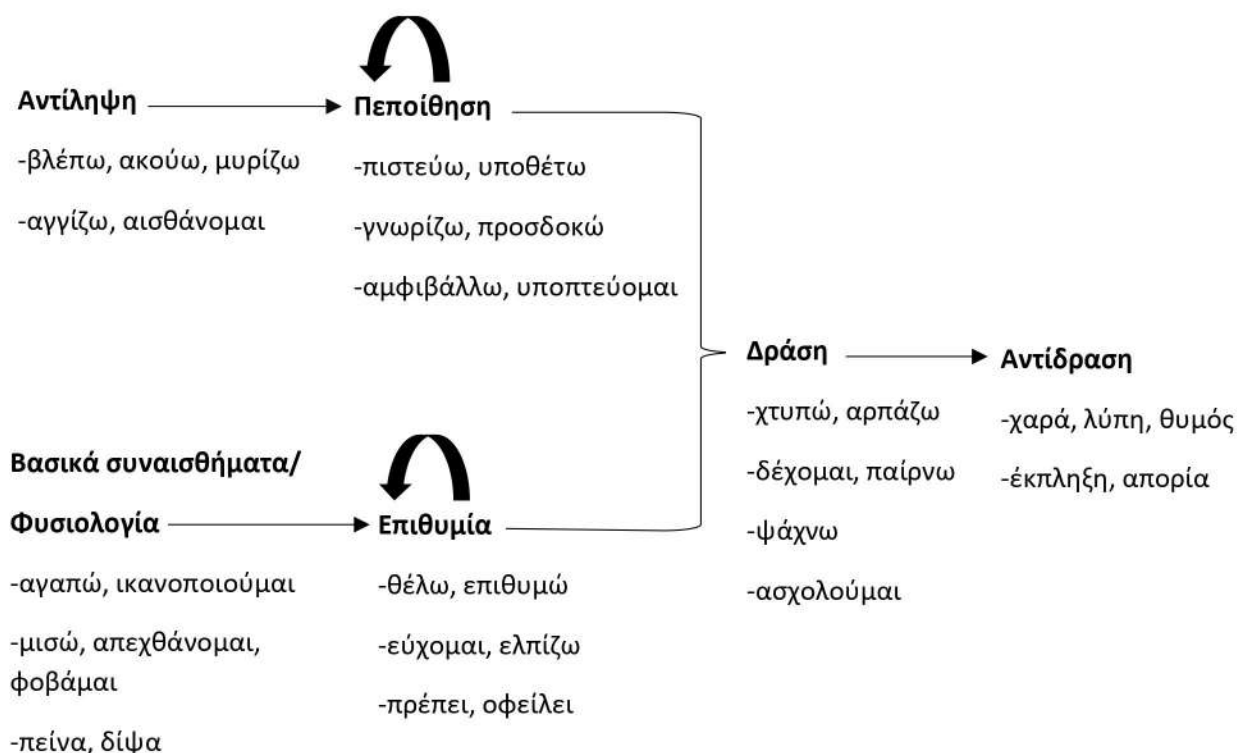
Αντίληψη

-βλέπω, ακούω, μυρίζω

-αγγίζω, αισθάνομαι

Πεποίθηση

-πιστεύω, υποθέτω

-γνωρίζω, προσδοκώ

-αμφιβάλλω, υποπτεύομαι

Δράση

-χτυπώ, αρπάζω

-δέχομαι, παίρνω

-ψάχνω

-ασχολούμαι

Αντίδραση

-χαρά, λύπη, θυμός

-έκπληξη, απορία

Βασικά συναισθήματα/

Φυσιολογία

-αγαπώ, ικανοποιούμαι

-μισώ, απεχθάνομαι, φοβάμαι

-πείνα, δίψα

Επιθυμία

-θέλω, επιθυμώ

-εύχομαι, ελπίζω

-πρέπει, οφείλει